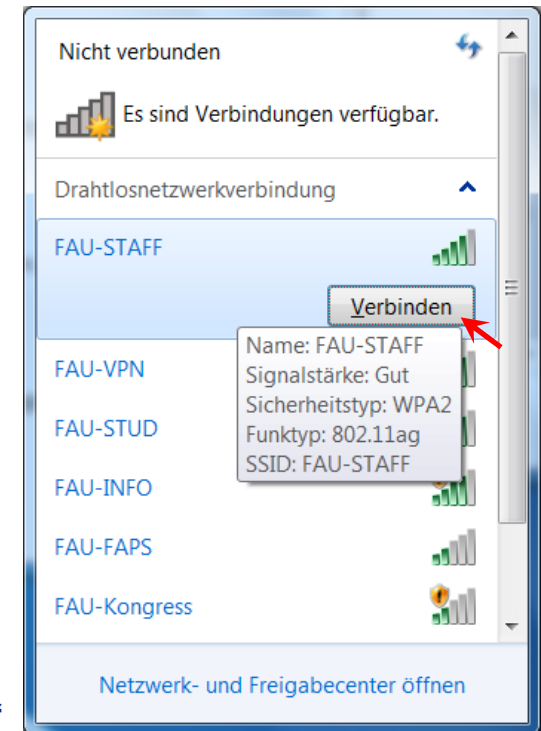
Nicht verbunden

Es sind Verbindungen verfügbar.

Drahtlosnetzwerkverbindung

FAU-STAFF

Verbinden

Name: FAU-STAFF
Signalstärke: Gut
Sicherheitstyp: WPA2
Funktyp: 802.11ag
SSID: FAU-STAFF

FAU-VPN

FAU-STUD

FAU-INFO

FAU-FAPS

FAU-Kongress

Netzwerk- und Freigabecenter öffnen